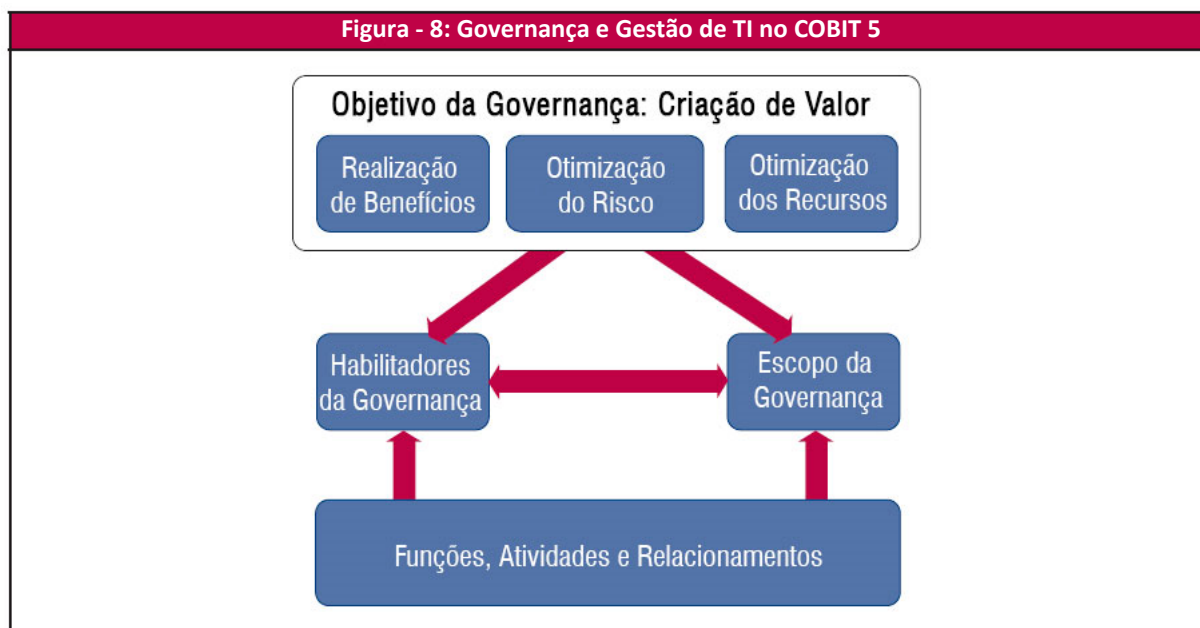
Figura - 8: Governança e Gestão de TI no COBIT 5

Objetivo da Governança: Criação de Valor

Realização de Benefícios

Otimização do Risco

Otimização dos Recursos

Habilitadores da Governança

Escopo da Governança

Funções, Atividades e Relacionamentos